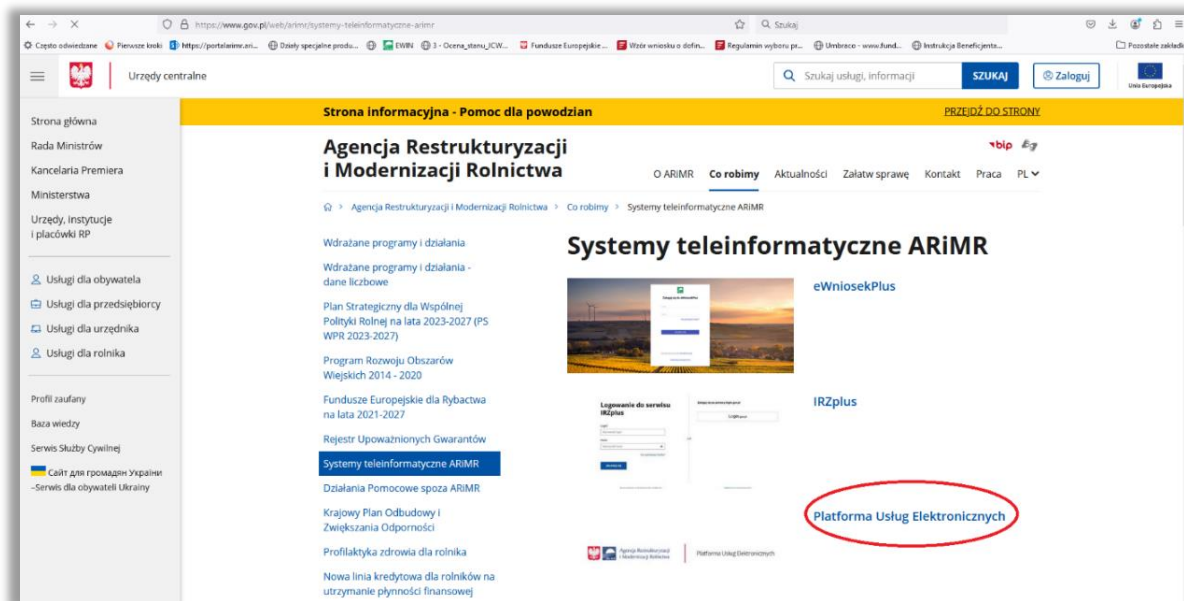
https://www.gov.pl/web/arimr/systemy-teleinformatyczne-arimr

Szukaj

Często odwiedzane Pierwsze kroki https://portalarimr.ari... Działy specjalne produ... EWIN 3 - Ocena_stanu_ICW... Fundusze Europejskie ... Wzór wniosku o dofin... Regulamin wyboru pr... Umbraco - www.fund... Instrukcja Beneficjenta... Pozostałe zakładki

Urzędy centralne

Szukaj usługi, informacji SZUKAJ Zaloguj

Unia Europejska

Strona główna
Rada Ministrów
Kancelaria Premiera
Ministerstwa
Urzędy, instytucje i placówki RP

Usługi dla obywatela
Usługi dla przedsiębiorcy
Usługi dla urzędnika
Usługi dla rolnika

Profil zaufany
Baza wiedzy
Serwis Służby Cywilnej
Сайт для громадян України –Serwis dla obywateli Ukrainy

Strona informacyjna - Pomoc dla powodzian PRZEJDŹ DO STRONY

Agencja Restrukturyzacji i Modernizacji Rolnictwa

bip

O ARiMR Co robimy Aktualności Załatw sprawę Kontakt Praca PL

Agencja Restrukturyzacji i Modernizacji Rolnictwa > Co robimy > Systemy teleinformatyczne ARiMR

Wdrażane programy i działania
Wdrażane programy i działania - dane liczbowe
Plan Strategiczny dla Wspólnej Polityki Rolnej na lata 2023-2027 (PS WPR 2023-2027)
Program Rozwoju Obszarów Wiejskich 2014 - 2020
Fundusze Europejskie dla Rybactwa na lata 2021-2027
Rejestr Upoważnionych Gwarantów
Systemy teleinformatyczne ARiMR
Działania Pomocowe spoza ARiMR
Krajowy Plan Odbudowy i Zwiększania Odporności
Profilaktyka zdrowia dla rolnika
Nowa linia kredytowa dla rolników na utrzymanie płynności finansowej

Systemy teleinformatyczne ARiMR

eWniosekPlus

Logowanie do serwisu IRZplus

IRZplus

Platforma Usług Elektronicznych

Agencja Restrukturyzacji i Modernizacji Rolnictwa Platforma Usług Elektronicznych